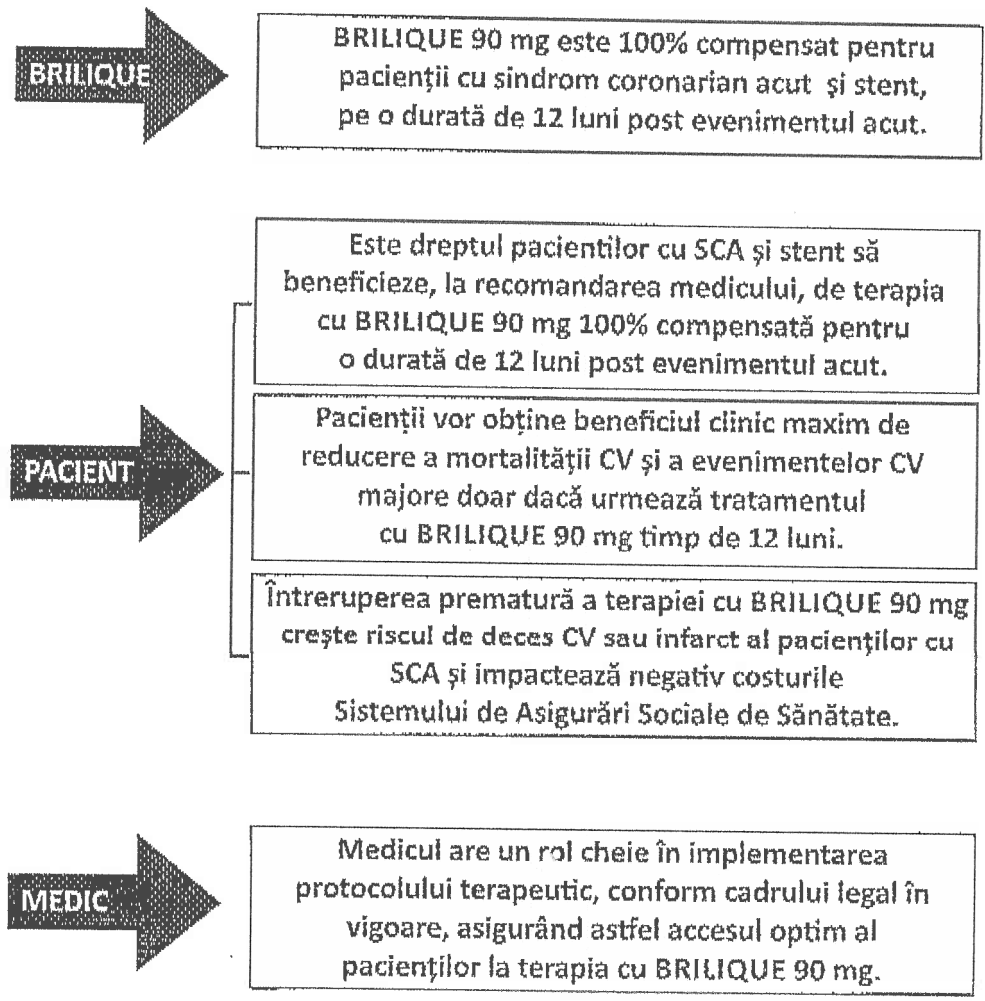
BRILIQUE

BRILIQUE 90 mg este 100% compensat pentru pacienții cu sindrom coronarian acut și stent, pe o durată de 12 luni post evenimentul acut.

PACIENT

Este dreptul pacientilor cu SCA și stent să beneficieze, la recomandarea medicului, de terapia cu BRILIQUE 90 mg 100% compensată pentru o durată de 12 luni post evenimentul acut.

Pacienții vor obține beneficiul clinic maxim de reducere a mortalității CV și a evenimentelor CV majore doar dacă urmează tratamentul cu BRILIQUE 90 mg timp de 12 luni.

Întreruperea prematură a terapiei cu BRILIQUE 90 mg crește riscul de deces CV sau infarct al pacienților cu SCA și impactează negativ costurile Sistemului de Asigurări Sociale de Sănătate.

MEDIC

Medicul are un rol cheie în implementarea protocolului terapeutic, conform cadrului legal în vigoare, asigurând astfel accesul optim al pacienților la terapia cu BRILIQUE 90 mg.